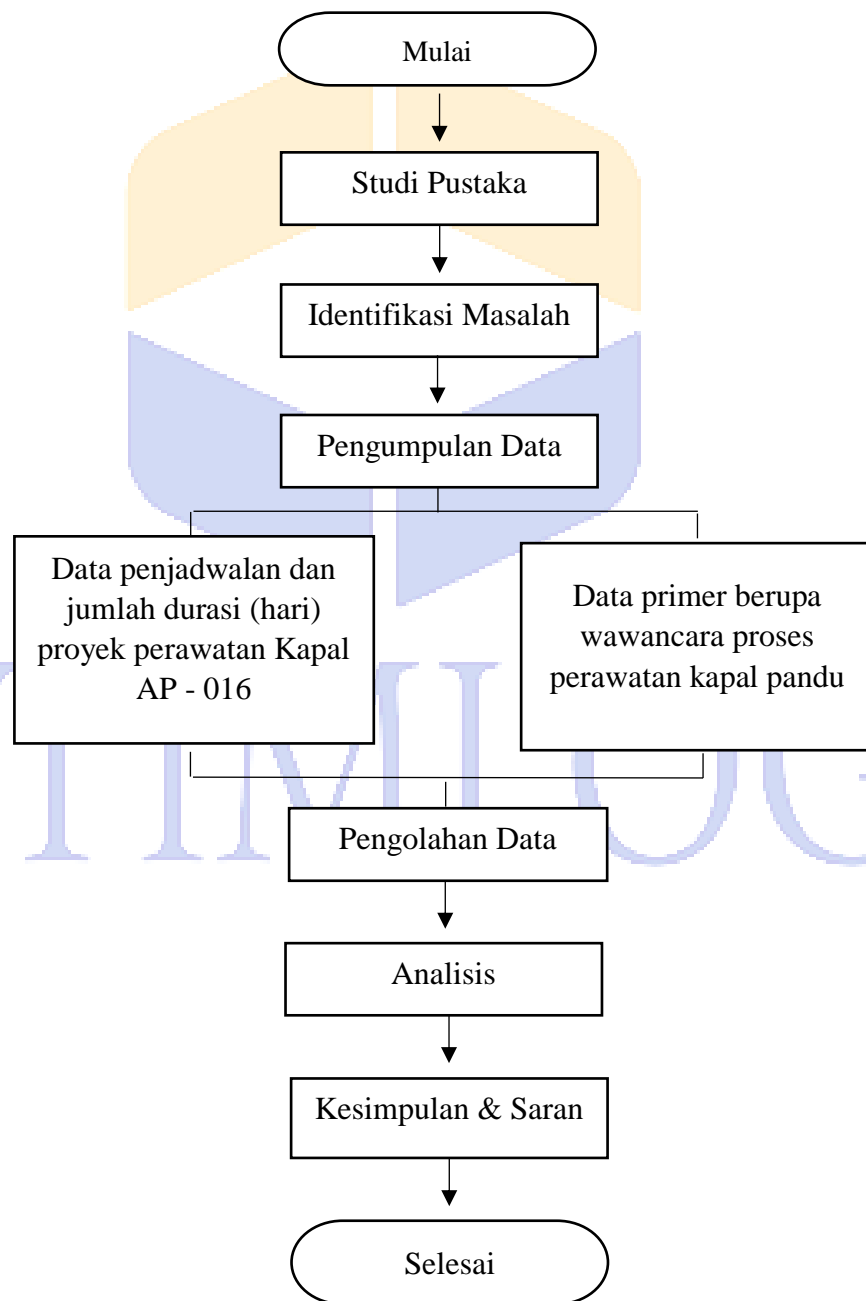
Mulai

Studi Pustaka

Identifikasi Masalah

Pengumpulan Data

Data penjadwalan dan jumlah durasi (hari) proyek perawatan Kapal AP - 016

Data primer berupa wawancara proses perawatan kapal pandu

Pengolahan Data

Analisis

Kesimpulan & Saran

Selesai